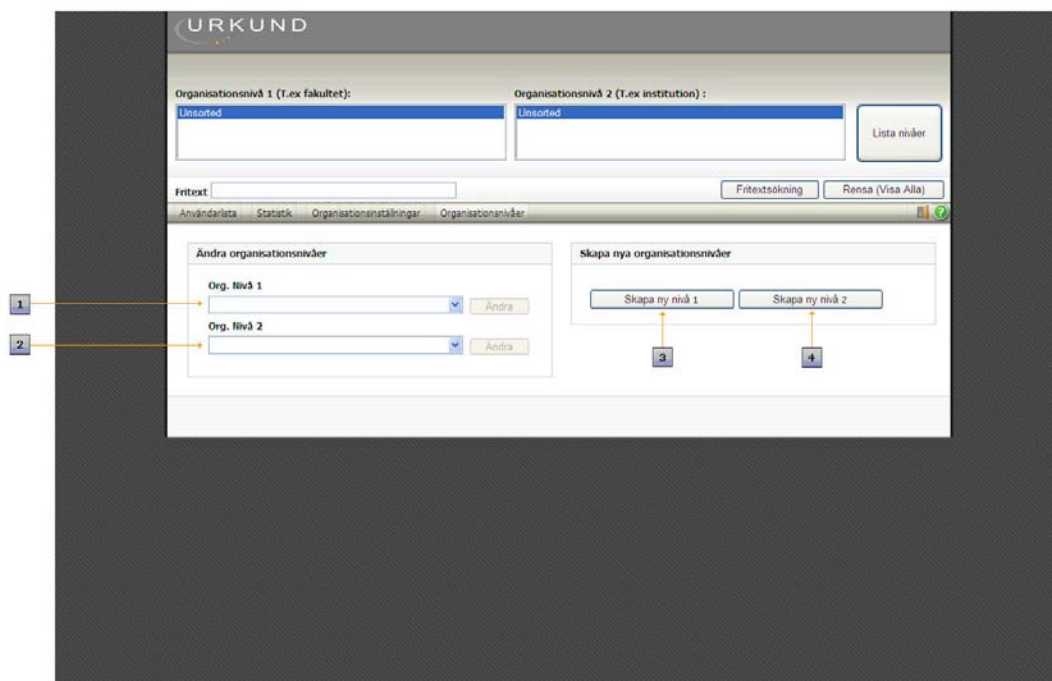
URKUND

Organisationsnivå 1 (T.ex fakultet):

Unsorted

Organisationsnivå 2 (T.ex institution) :

Unsorted

Lista nivåer

Fritext

Fritextsökning

Rensa (Visa Alla)

Användarlista Statistik Organisationsinställningar Organisationsnivåer

Ändra organisationsnivåer

Org. Nivå 1

Ändra

Org. Nivå 2

Ändra

Skapa nya organisationsnivåer

Skapa ny nivå 1

Skapa ny nivå 2

1

2

3

4